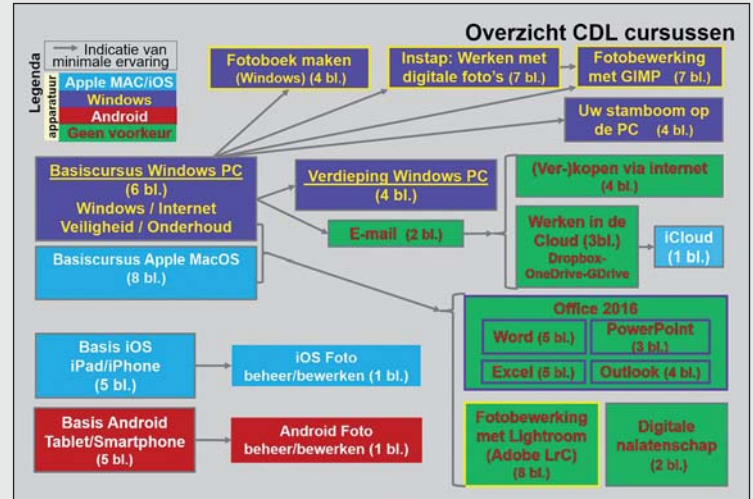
Overzicht CDL cursussen

Legenda
Indicatie van minimale ervaring
apparatuur
Apple MAC/iOS
Windows
Android
Geen voorkeur

Fotoboek maken (Windows) (4 bl.)

Instap: Werken met digitale foto's (7 bl.)

Fotobewerking met GIMP (7 bl.)

Uw stamboom op de PC (4 bl.)

Basiscursus Windows PC (6 bl.) Windows / Internet Veiligheid / Onderhoud

Verdieping Windows PC (4 bl.)

(Ver-)kopen via internet (4 bl.)

E-mail (2 bl.)

Werken in de Cloud (3bl.) Dropbox-OneDrive-GDrive

iCloud (1 bl.)

Basiscursus Apple MacOS (8 bl.)

Office 2016

Word (5 bl.)

PowerPoint (3 bl.)

Excel (5 bl.)

Outlook (4 bl.)

Basis iOS iPad/iPhone (5 bl.)

iOS Foto beheer/bewerken (1 bl.)

Basis Android Tablet/Smartphone (5 bl.)

Android Foto beheer/bewerken (1 bl.)

Fotobewerking met Lightroom (Adobe LrC) (8 bl.)

Digitale nalatenschap (2 bl.)